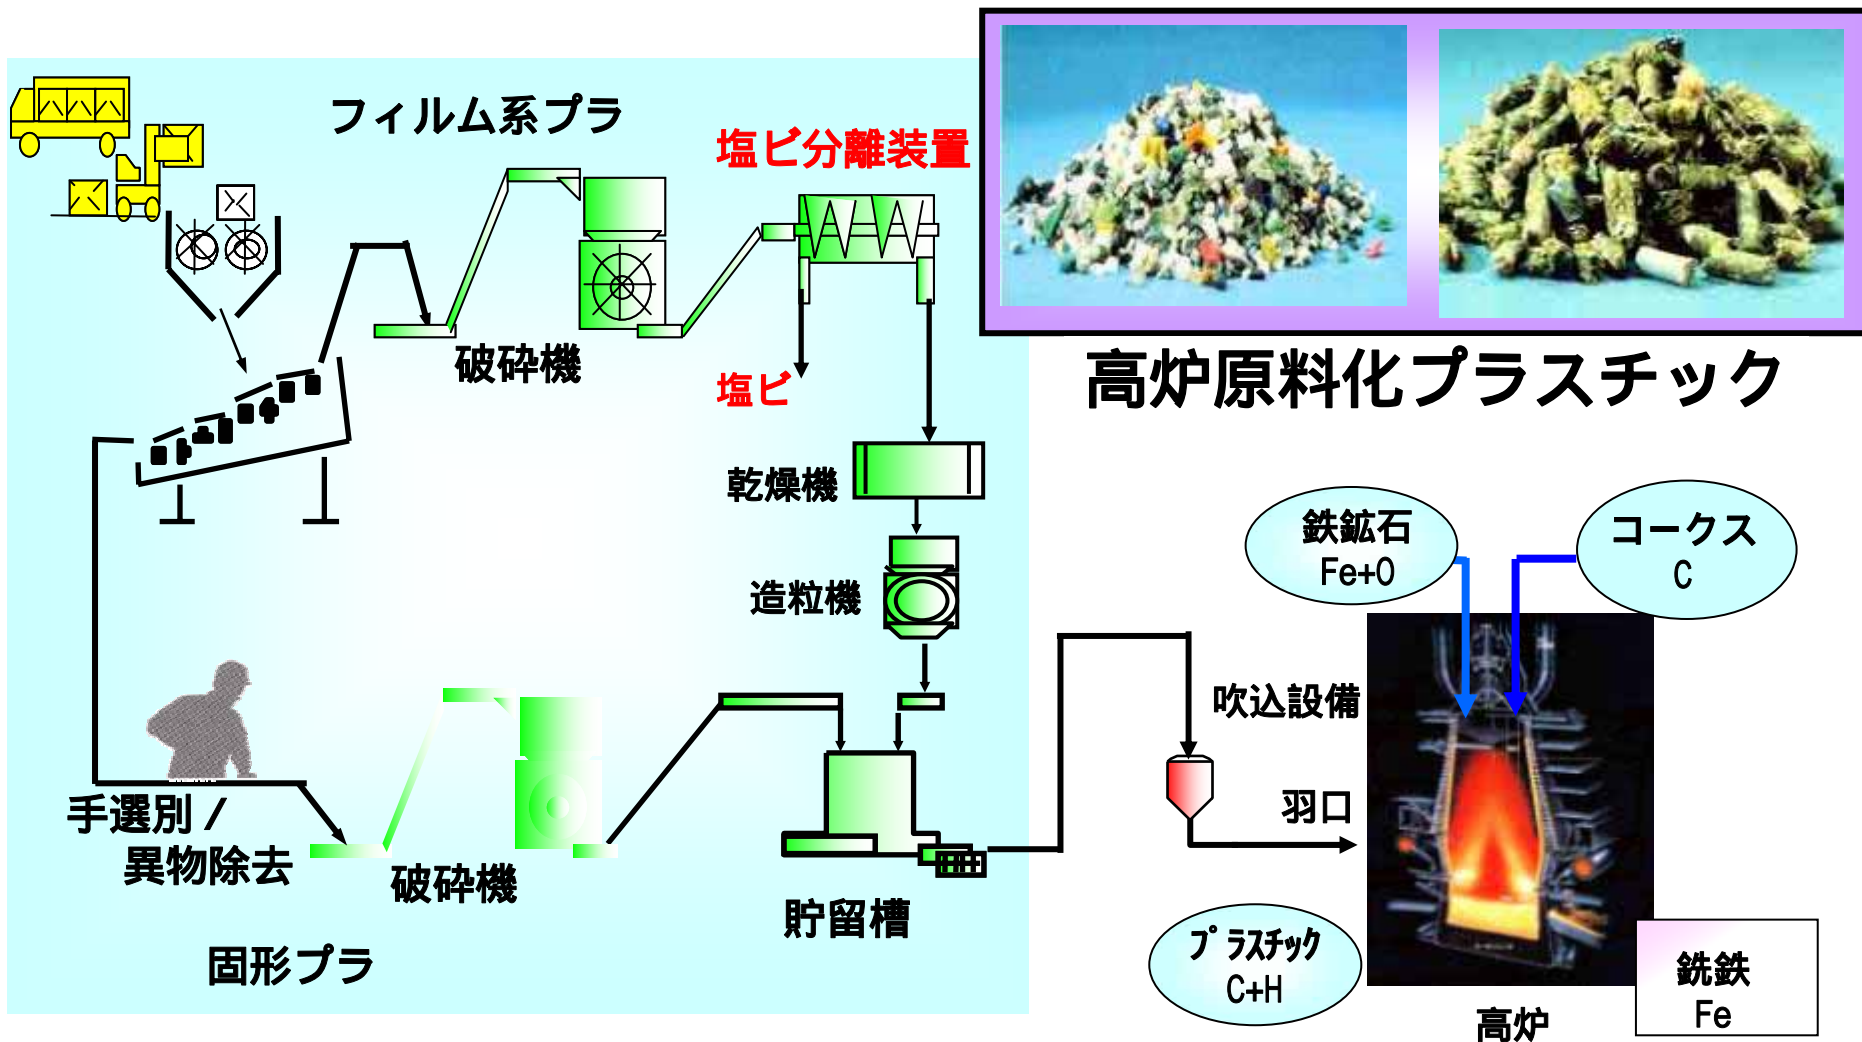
フィルム系プラ

塩ビ分離装置

高炉原料化プラスチック

破砕機

塩ビ

乾燥機

造粒機

鉄鉱石
Fe+O

コークス
C

吹込設備

羽口

手選別／
異物除去

破砕機

貯留槽

固形プラ

プラスチック
C+H

銑鉄
Fe

高炉